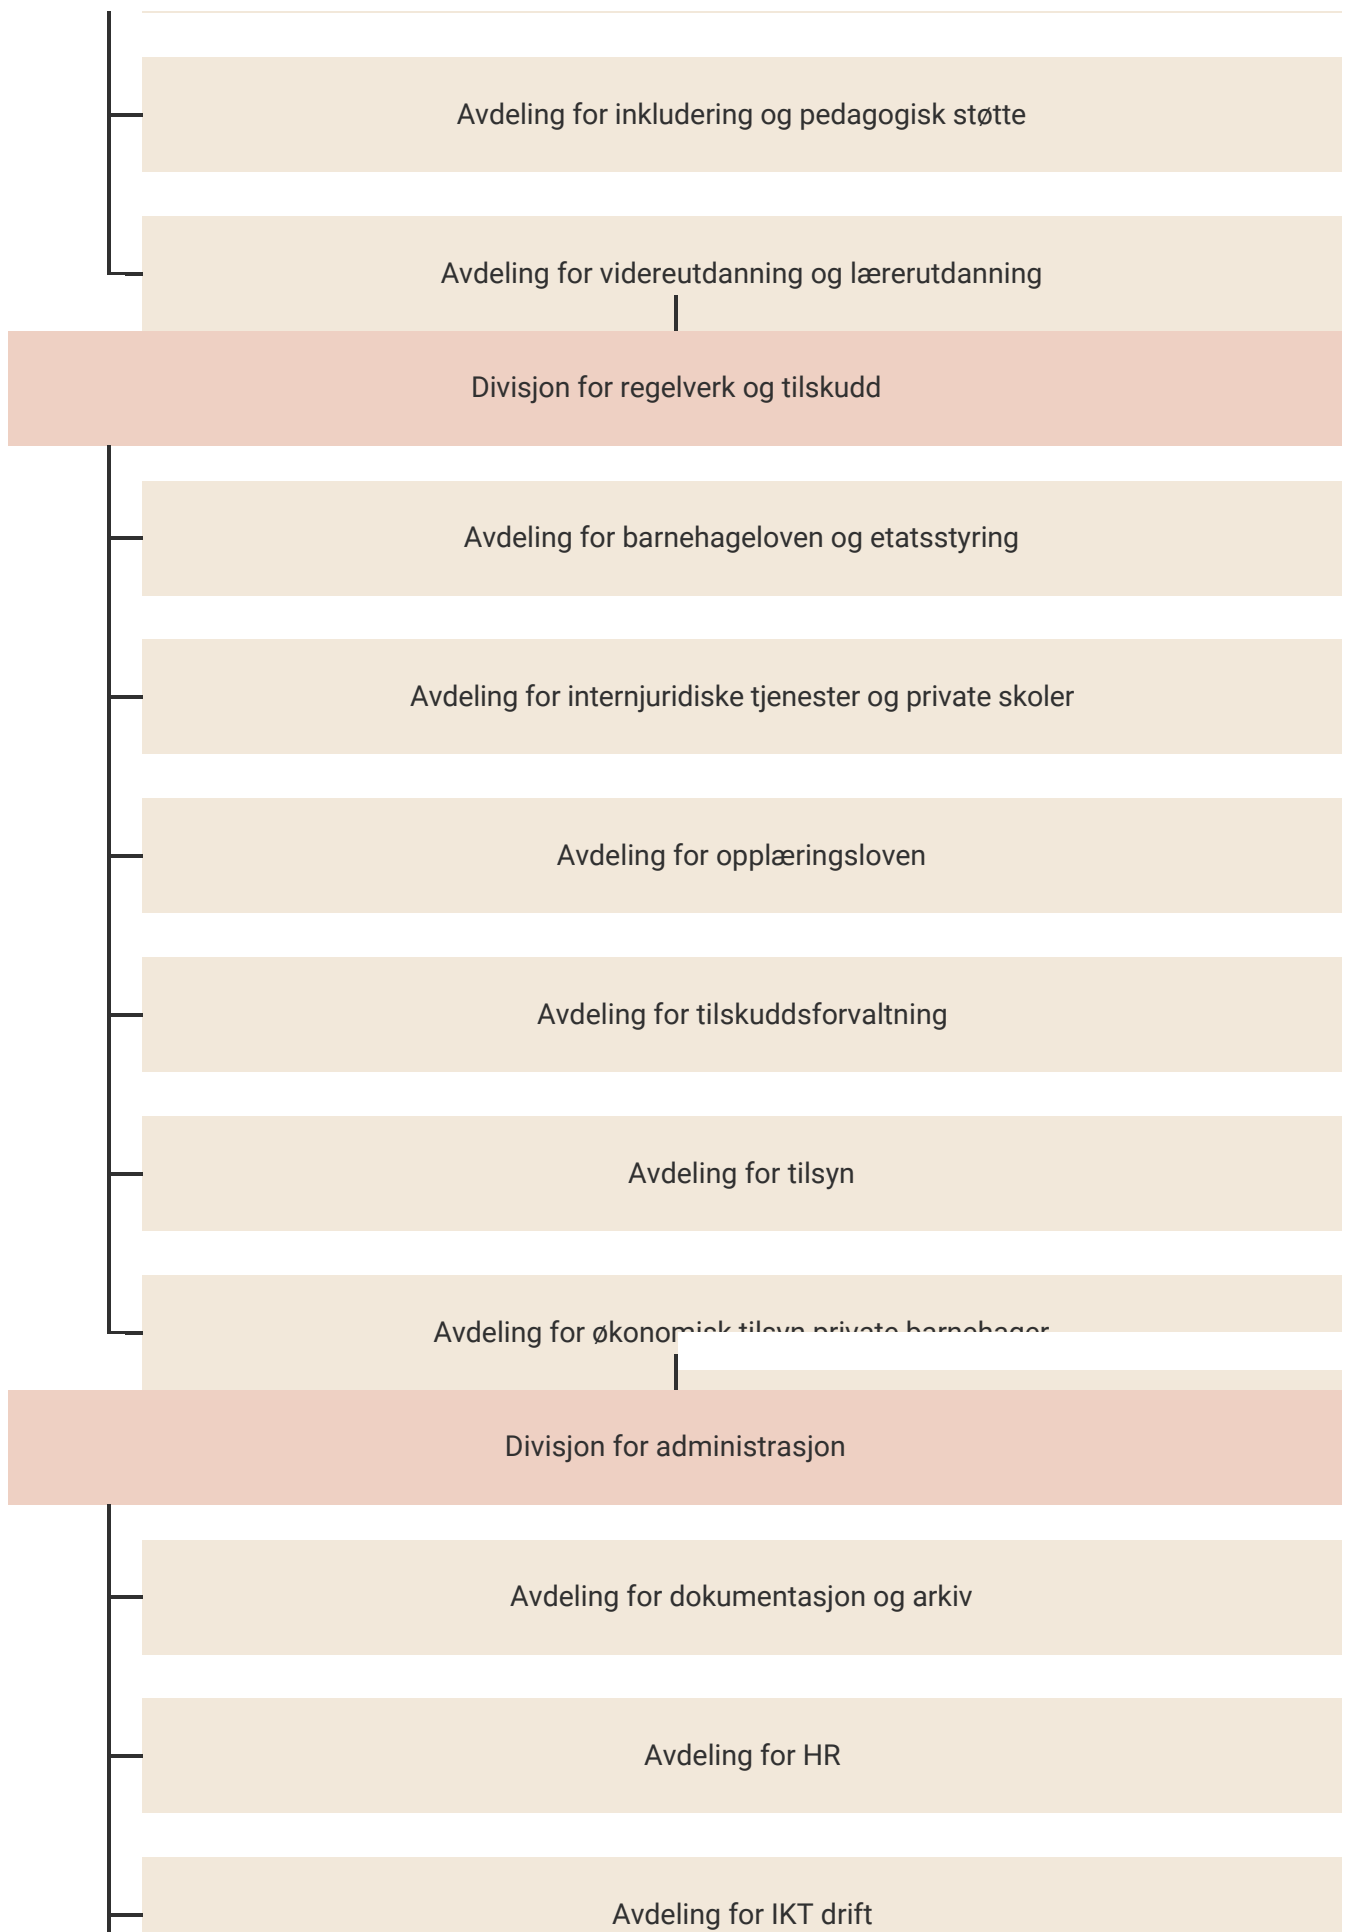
Avdeling for inkludering og pedagogisk støtte

Avdeling for videreutdanning og lærerutdanning

Divisjon for regelverk og tilskudd

Avdeling for barnehageloven og etatsstyring

Avdeling for internjuridiske tjenester og private skoler

Avdeling for opplæringsloven

Avdeling for tilskuddsforvaltning

Avdeling for tilsyn

Avdeling for økonom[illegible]

Divisjon for administrasjon

Avdeling for dokumentasjon og arkiv

Avdeling for HR

Avdeling for IKT drift